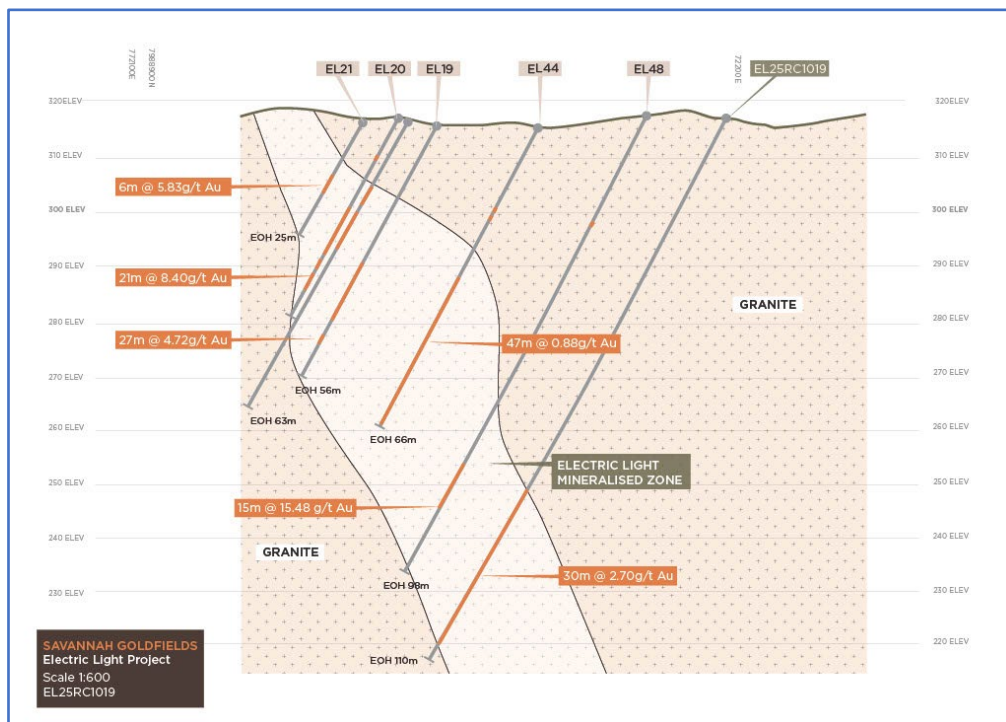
772100E
7988900N
EL21
EL20
EL19
EL44
EL48
772200E
EL25RC1019

320ELEV
310 ELEV
300 ELEV
290 ELEV
280 ELEV
270 ELEV
260 ELEV
250 ELEV
240 ELEV
230 ELEV

320ELEV
310 ELEV
300 ELEV
290 ELEV
280 ELEV
270 ELEV
260 ELEV
250 ELEV
240 ELEV
230 ELEV
220 ELEV

6m @ 5.83g/t Au
EOH 25m
21m @ 8.40g/t Au
27m @ 4.72g/t Au
EOH 56m
EOH 63m
EOH 66m
47m @ 0.88g/t Au
GRANITE
ELECTRIC LIGHT MINERALISED ZONE
15m @ 15.48 g/t Au
GRANITE
EOH 98m
30m @ 2.70g/t Au
EOH 110m

SAVANNAH GOLDFIELDS
Electric Light Project
Scale 1:600
EL25RC1019